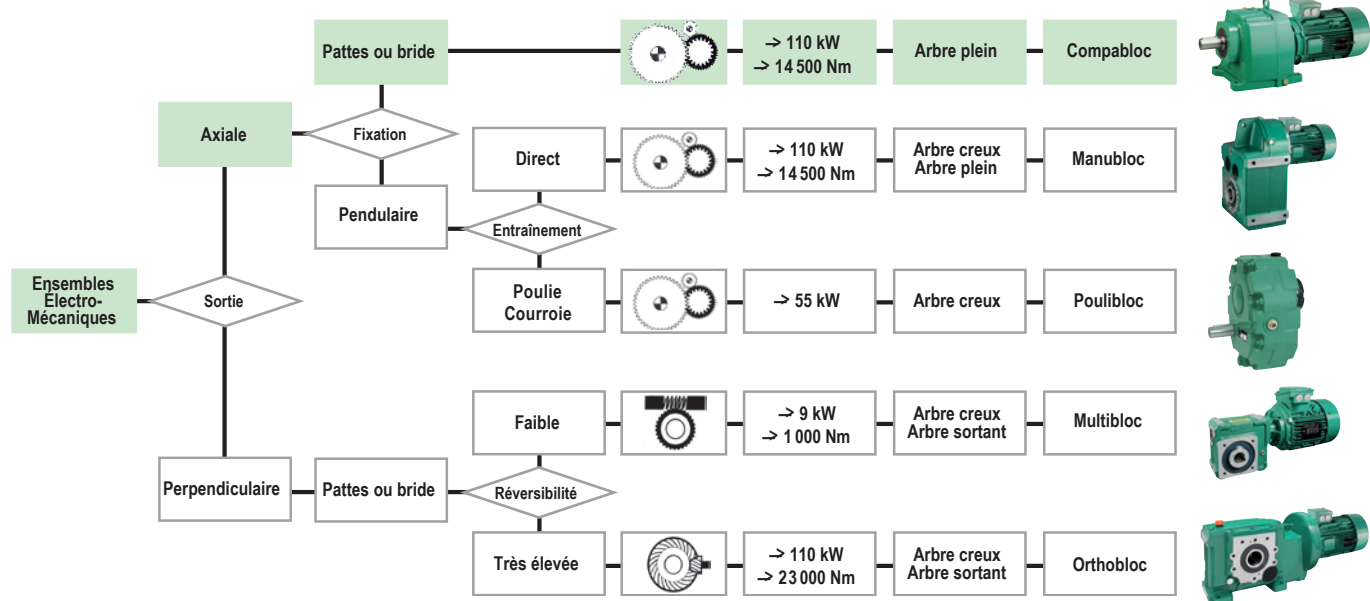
Ensembles Électro-Mécaniques

Sortie

Axiale

Fixation

Pattes ou bride

→ 110 kW
→ 14 500 Nm

Arbre plein

Compabloc

Pendulaire

Entraînement

Direct

→ 110 kW
→ 14 500 Nm

Arbre creux
Arbre plein

Manubloc

Poulie
Courroie

→ 55 kW

Arbre creux

Poulibloc

Perpendiculaire

Pattes ou bride

Réversibilité

Faible

→ 9 kW
→ 1 000 Nm

Arbre creux
Arbre sortant

Multibloc

Très élevée

→ 110 kW
→ 23 000 Nm

Arbre creux
Arbre sortant

Orthobloc